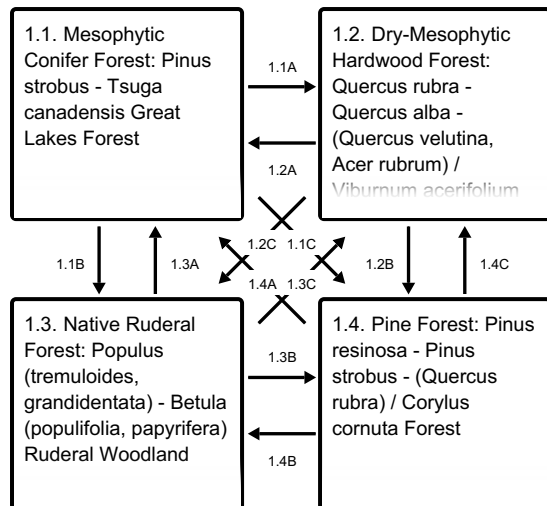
1.1. Mesophytic Conifer Forest: Pinus strobus - Tsuga canadensis Great Lakes Forest

1.1A

1.2A

1.2. Dry-Mesophytic Hardwood Forest: Quercus rubra - Quercus alba - (Quercus velutina, Acer rubrum) / Viburnum acerifolium

1.1B

1.3A

1.2C

1.1C

1.4A

1.3C

1.2B

1.4C

1.3. Native Ruderal Forest: Populus (tremuloides, grandidentata) - Betula (populifolia, papyrifera) Ruderal Woodland

1.3B

1.4B

1.4. Pine Forest: Pinus resinosa - Pinus strobus - (Quercus rubra) / Corylus cornuta Forest